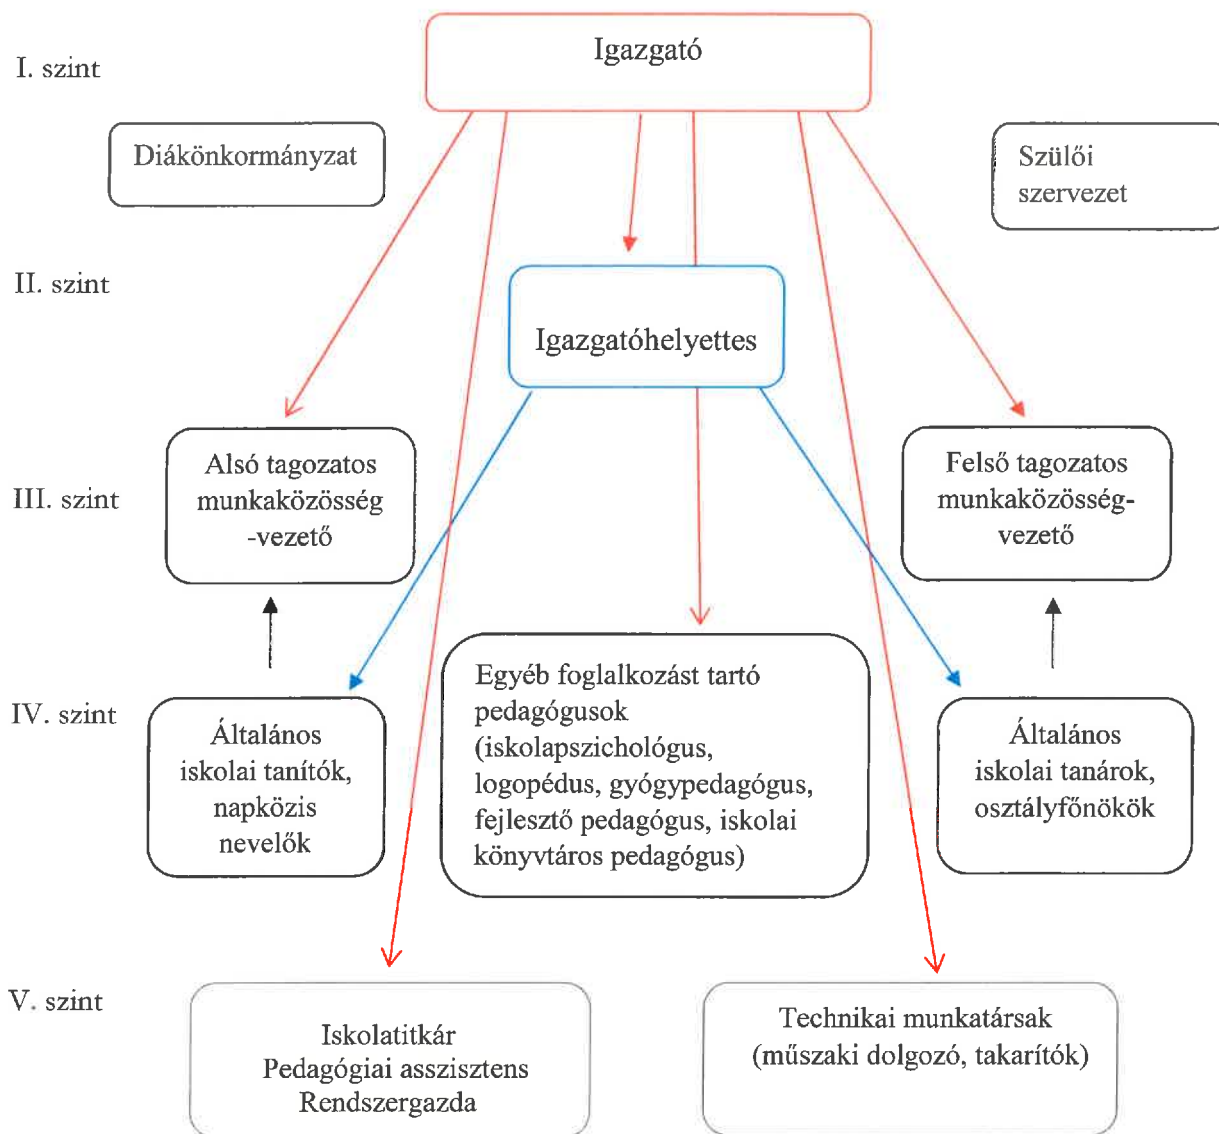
I. szint

Igazgató

Diákönkormányzat

Szülői szervezet

II. szint

Igazgatóhelyettes

III. szint

Alsó tagozatos munkaközösség -vezető

Felső tagozatos munkaközösség-vezető

IV. szint

Általános iskolai tanítók, napközis nevelők

Egyéb foglalkozást tartó pedagógusok (iskolapszichológus, logopédus, gyógypedagógus, fejlesztő pedagógus, iskolai könyvtáros pedagógus)

Általános iskolai tanárok, osztályfőnökök

V. szint

Iskolatitkár
Pedagógiai asszisztens
Rendszergazda

Technikai munkatársak (műszaki dolgozó, takarítók)